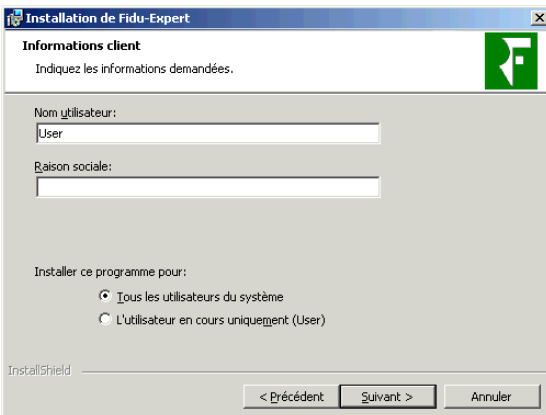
Installation de Fidu-Expert

Informations client

Indiquez les informations demandées.

Nom utilisateur:

User

Raison sociale:

Installer ce programme pour:

Tous les utilisateurs du système

L'utilisateur en cours uniquement (User)

InstallShield

< Précédent

Suivant >

Annuler